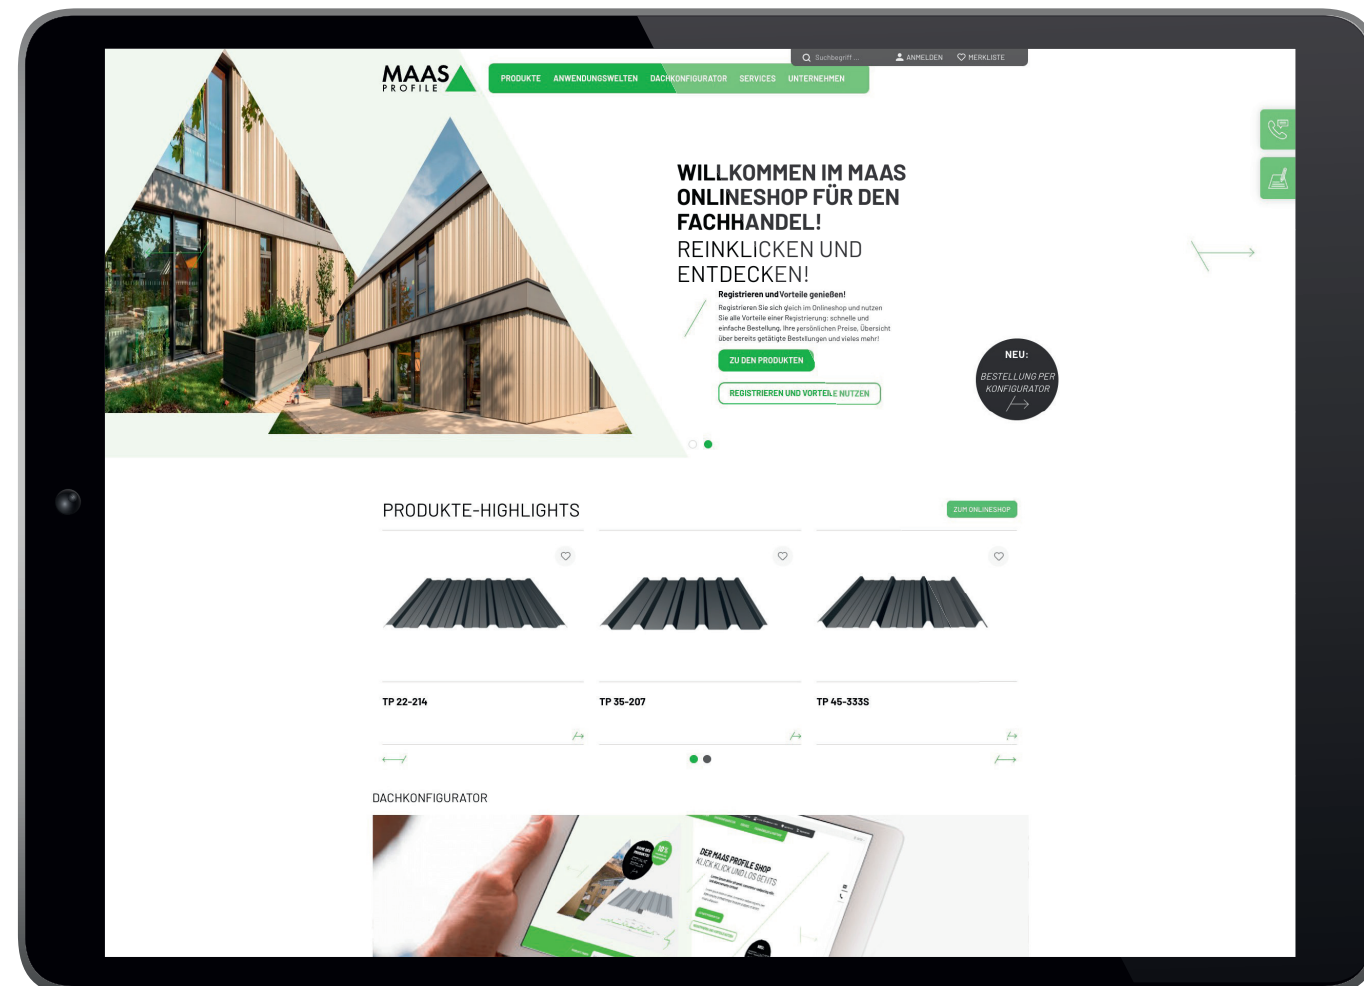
Suchbegriff ... ANMELDEN MERKLISTE

MAAS PROFILE

PRODUKTE ANWENDUNGSWELTEN DACHKONFIGURATOR SERVICES UNTERNEHMEN

WILLKOMMEN IM MAAS ONLINESHOP FÜR DEN FACHHANDEL!
REINKLICKEN UND ENTDECKEN!

Registrieren und Vorteile genießen!
Registrieren Sie sich gleich im Onlineshop und nutzen Sie alle Vorteile einer Registrierung: schnelle und einfache Bestellung, Ihre persönlichen Preise, Übersicht über bereits getätigte Bestellungen und vieles mehr!

ZU DEN PRODUKTEN

REGISTRIEREN UND VORTEILE NUTZEN

NEU:
BESTELLUNG PER KONFIGURATOR

PRODUKTE-HIGHLIGHTS

ZUM ONLINESHOP

TP 22-214

TP 35-207

TP 45-333S

DACHKONFIGURATOR

DER MAAS PROFILE SHOP
KLICK KLICK UND LOS GEHTS